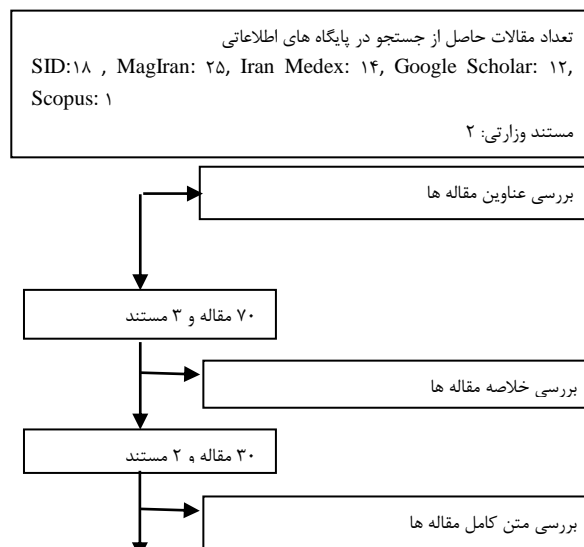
تعداد مقالات حاصل از جستجو در پایگاه های اطلاعاتی

SID:۱۸ , MagIran: ۲۵, Iran Medex: ۱۴, Google Scholar: ۱۲, Scopus: ۱

مستند وزارتی: ۲

بررسی عناوین مقاله ها

۷۰ مقاله و ۳ مستند

بررسی خلاصه مقاله ها

۳۰ مقاله و ۲ مستند

بررسی متن کامل مقاله ها